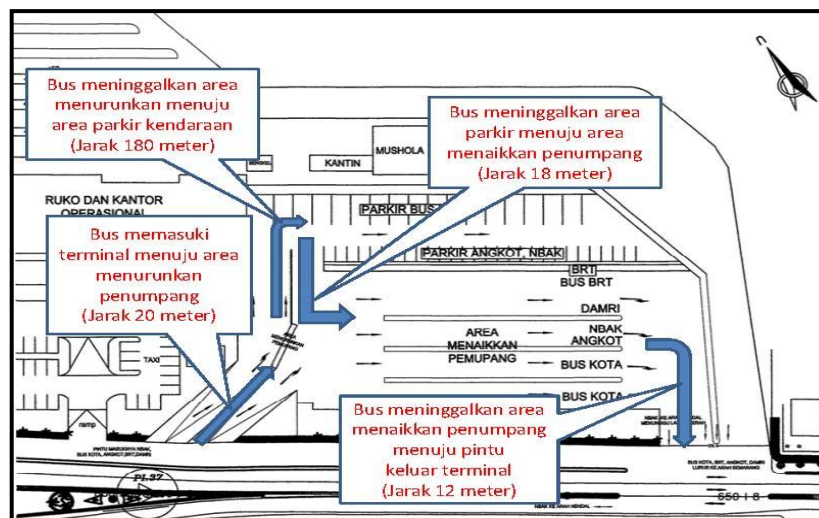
Bus meninggalkan area menurunkan menuju area parkir kendaraan (Jarak 180 meter)

Bus meninggalkan area parkir menuju area menaikkan penumpang (Jarak 18 meter)

KANTIN

MUSHOLA

RUKO DAN KANTOR OPERASIONAL

PARKIR BUS

Bus memasuki terminal menuju area menurunkan penumpang (Jarak 20 meter)

PARKIR ANGKOT, NBAK

BRT

BUS BRT

DAMRI

AREA MENAIKKAN PEMUPANG

NBAK ANGKOT

BUS KOTA

BUS KOTA

TAXI

ramp

Bus meninggalkan area menaikkan penumpang menuju pintu keluar terminal (Jarak 12 meter)

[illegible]